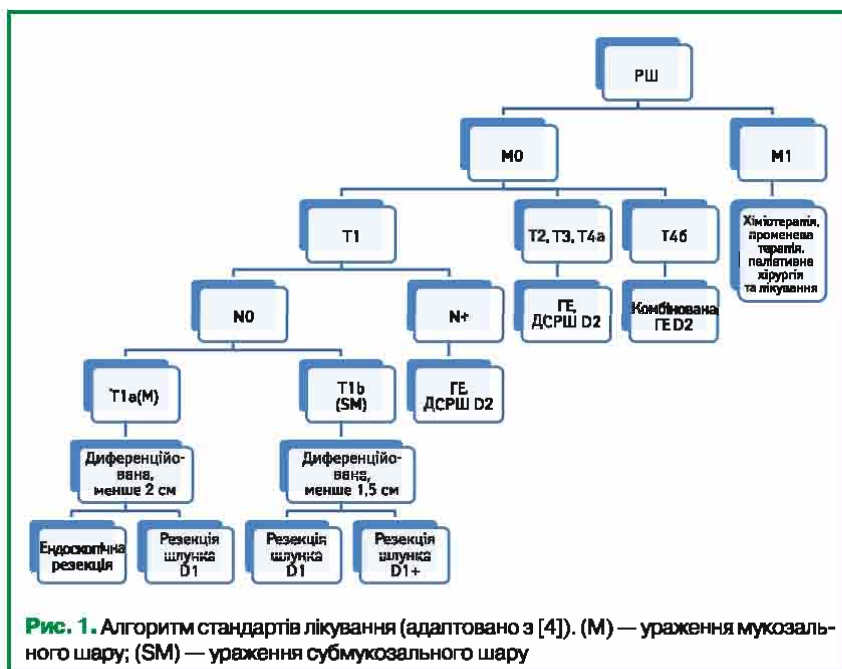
РШ

М0

М1

Т1

Т2, Т3, Т4а

Т4б

Хіміотерапія, променева терапія, паліативна хірургія та лікування

N0

N+

ГЕ, ДСРШ D2

Комбінована ГЕ D2

Т1а(М)

Т1b (SM)

ГЕ, ДСРШ D2

Диференційована, менше 2 см

Диференційована, менше 1,5 см

Ендоскопічна резекція

Резекція шлунка D1

Резекція шлунка D1

Резекція шлунка D1+

Рис. 1. Алгоритм стандартів лікування (адаптовано з [4]). (M) — ураження мукозального шару; (SM) — ураження субмукозального шару